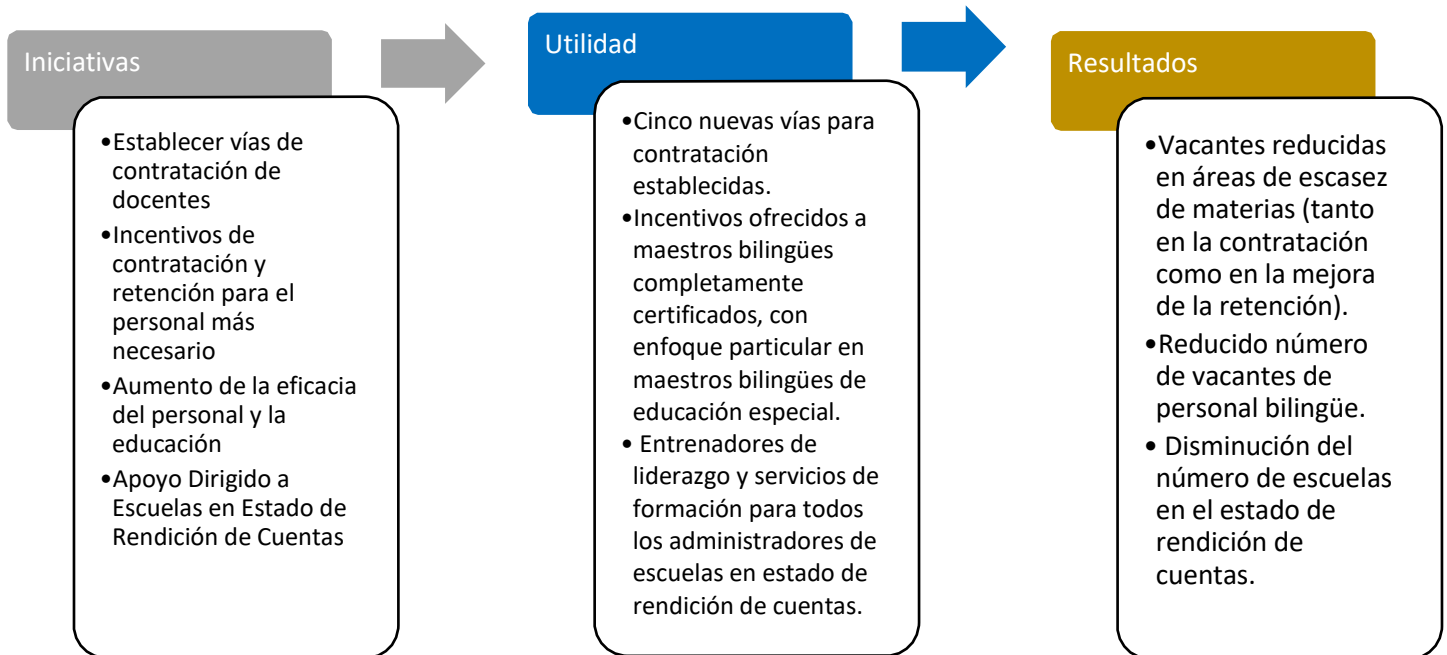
Iniciativas

•Establecer vías de contratación de docentes
•Incentivos de contratación y retención para el personal más necesario
•Aumento de la eficacia del personal y la educación
•Apoyo Dirigido a Escuelas en Estado de Rendición de Cuentas

Utilidad

•Cinco nuevas vías para contratación establecidas.
•Incentivos ofrecidos a maestros bilingües completamente certificados, con enfoque particular en maestros bilingües de educación especial.
• Entrenadores de liderazgo y servicios de formación para todos los administradores de escuelas en estado de rendición de cuentas.

Resultados

•Vacantes reducidas en áreas de escasez de materias (tanto en la contratación como en la mejora de la retención).
•Reducido número de vacantes de personal bilingüe.
• Disminución del número de escuelas en el estado de rendición de cuentas.